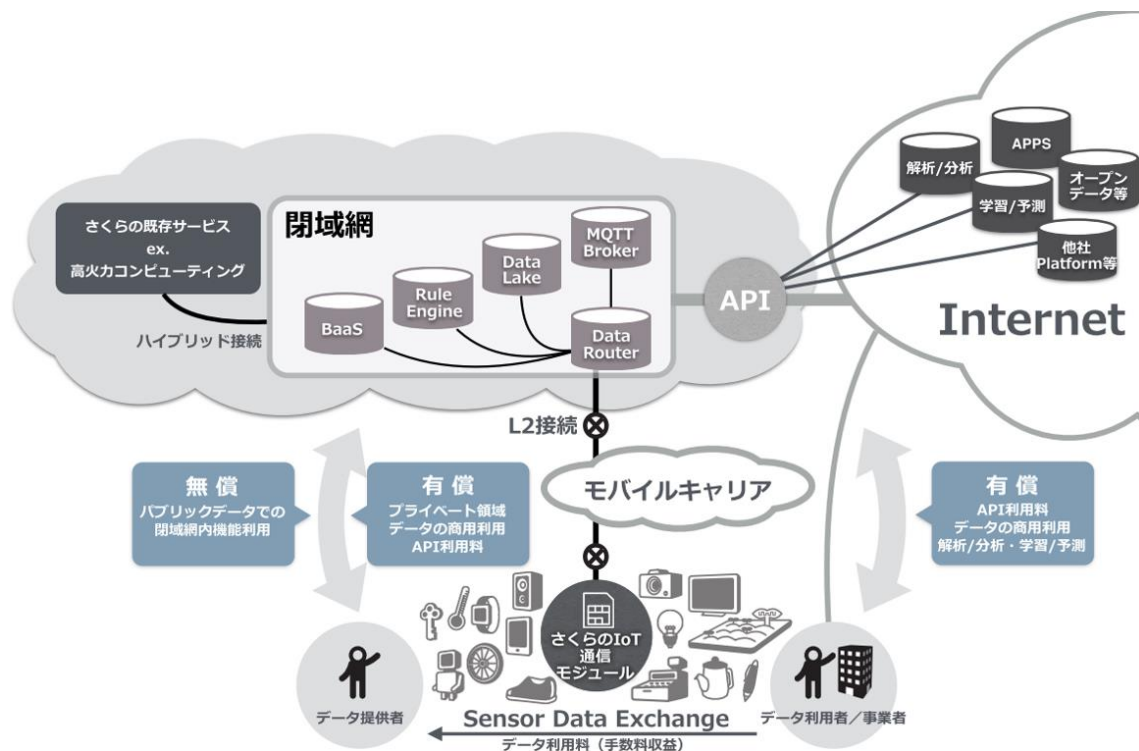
さくらの既存サービス
ex.
高火力コンピューティング

閉域網

MQTT Broker

Data Lake

Rule Engine

BaaS

Data Router

ハイブリッド接続

API

解析/分析

APPS

オープンデータ等

学習/予測

他社Platform等

Internet

L2接続

無償
パブリックデータでの閉域網内機能利用

有償
プライベート領域データの商用利用
API利用料

モバイルキャリア

有償
API利用料
データの商用利用
解析/分析・学習/予測

さくらのIoT通信モジュール

データ提供者

Sensor Data Exchange

データ利用者／事業者

データ利用料（手数料収益）